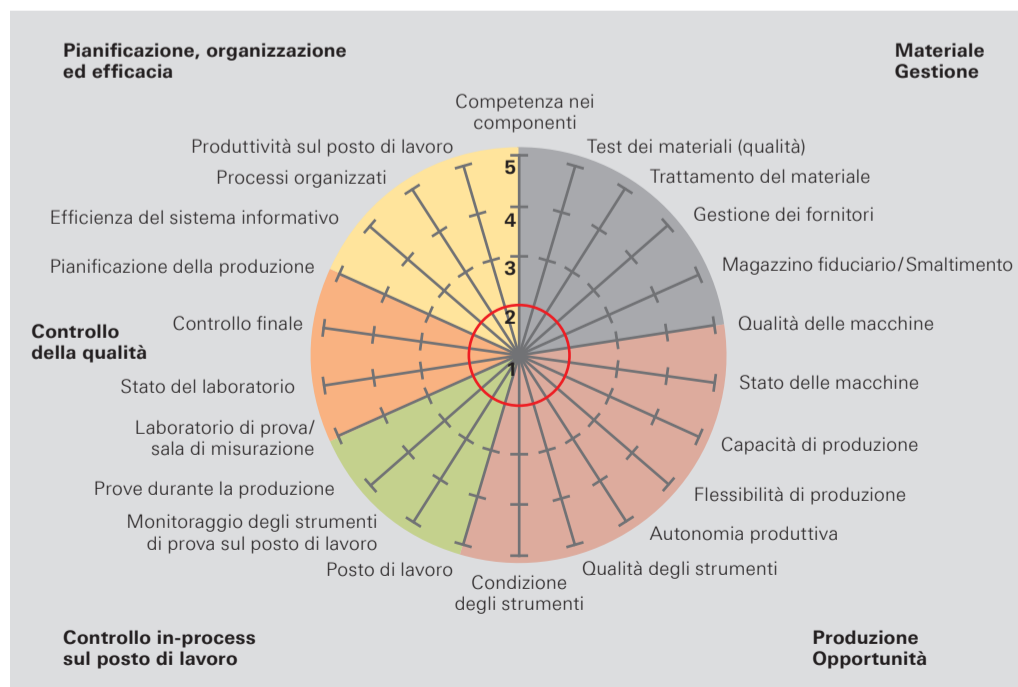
Pianificazione, organizzazione ed efficacia

Materiale Gestione

Competenza nei componenti

Produttività sul posto di lavoro

Test dei materiali (qualità)

Processi organizzati

Trattamento del materiale

Efficienza del sistema informativo

Gestione dei fornitori

Pianificazione della produzione

Magazzino fiduciario/Smaltimento

5

4

3

2

1

Controllo della qualità

Controllo finale

Qualità delle macchine

Stato del laboratorio

Stato delle macchine

Laboratorio di prova/ sala di misurazione

Capacità di produzione

Prove durante la produzione

Flessibilità di produzione

Monitoraggio degli strumenti di prova sul posto di lavoro

Autonomia produttiva

Posto di lavoro

Qualità degli strumenti

Condizione degli strumenti

Controllo in-process sul posto di lavoro

Produzione Opportunità